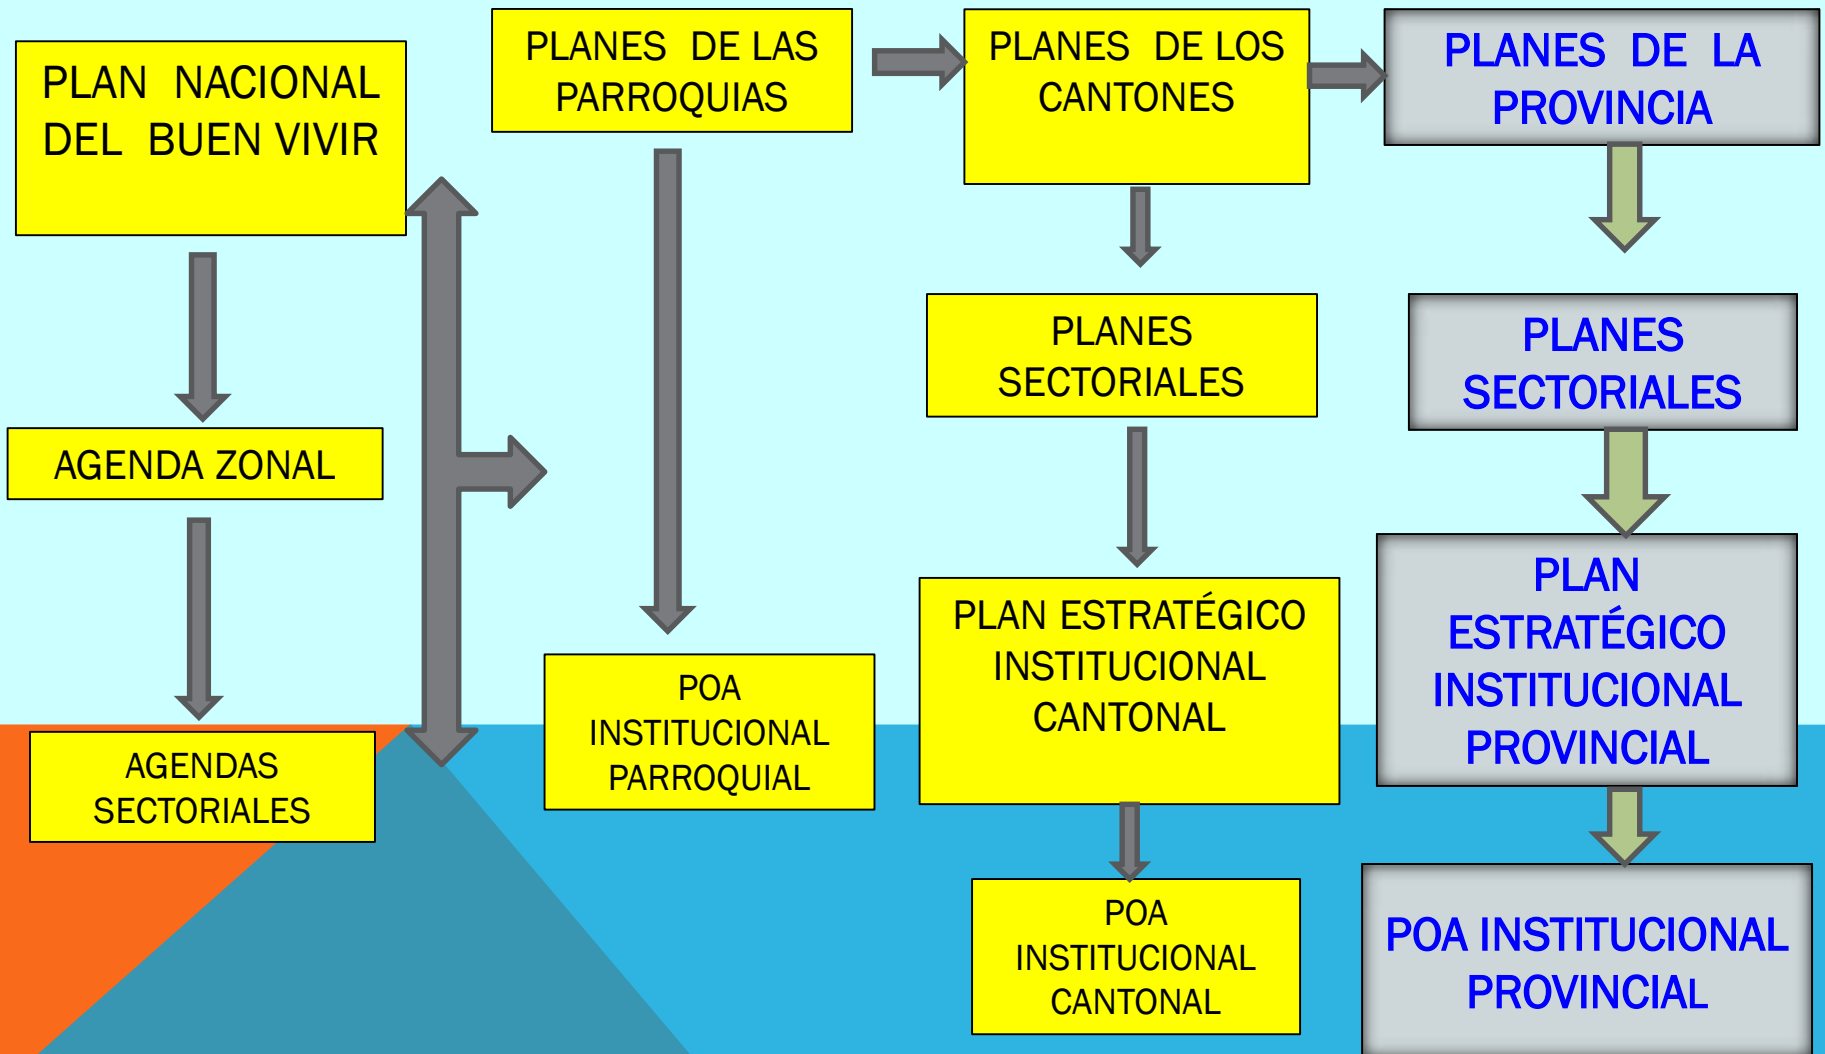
PLAN NACIONAL DEL BUEN VIVIR

AGENDA ZONAL

AGENDAS SECTORIALES

PLANES DE LAS PARROQUIAS

POA INSTITUCIONAL PARROQUIAL

PLANES DE LOS CANTONES

PLANES SECTORIALES

PLAN ESTRATÉGICO INSTITUCIONAL CANTONAL

POA INSTITUCIONAL CANTONAL

PLANES DE LA PROVINCIA

PLANES SECTORIALES

PLAN ESTRATÉGICO INSTITUCIONAL PROVINCIAL

POA INSTITUCIONAL PROVINCIAL